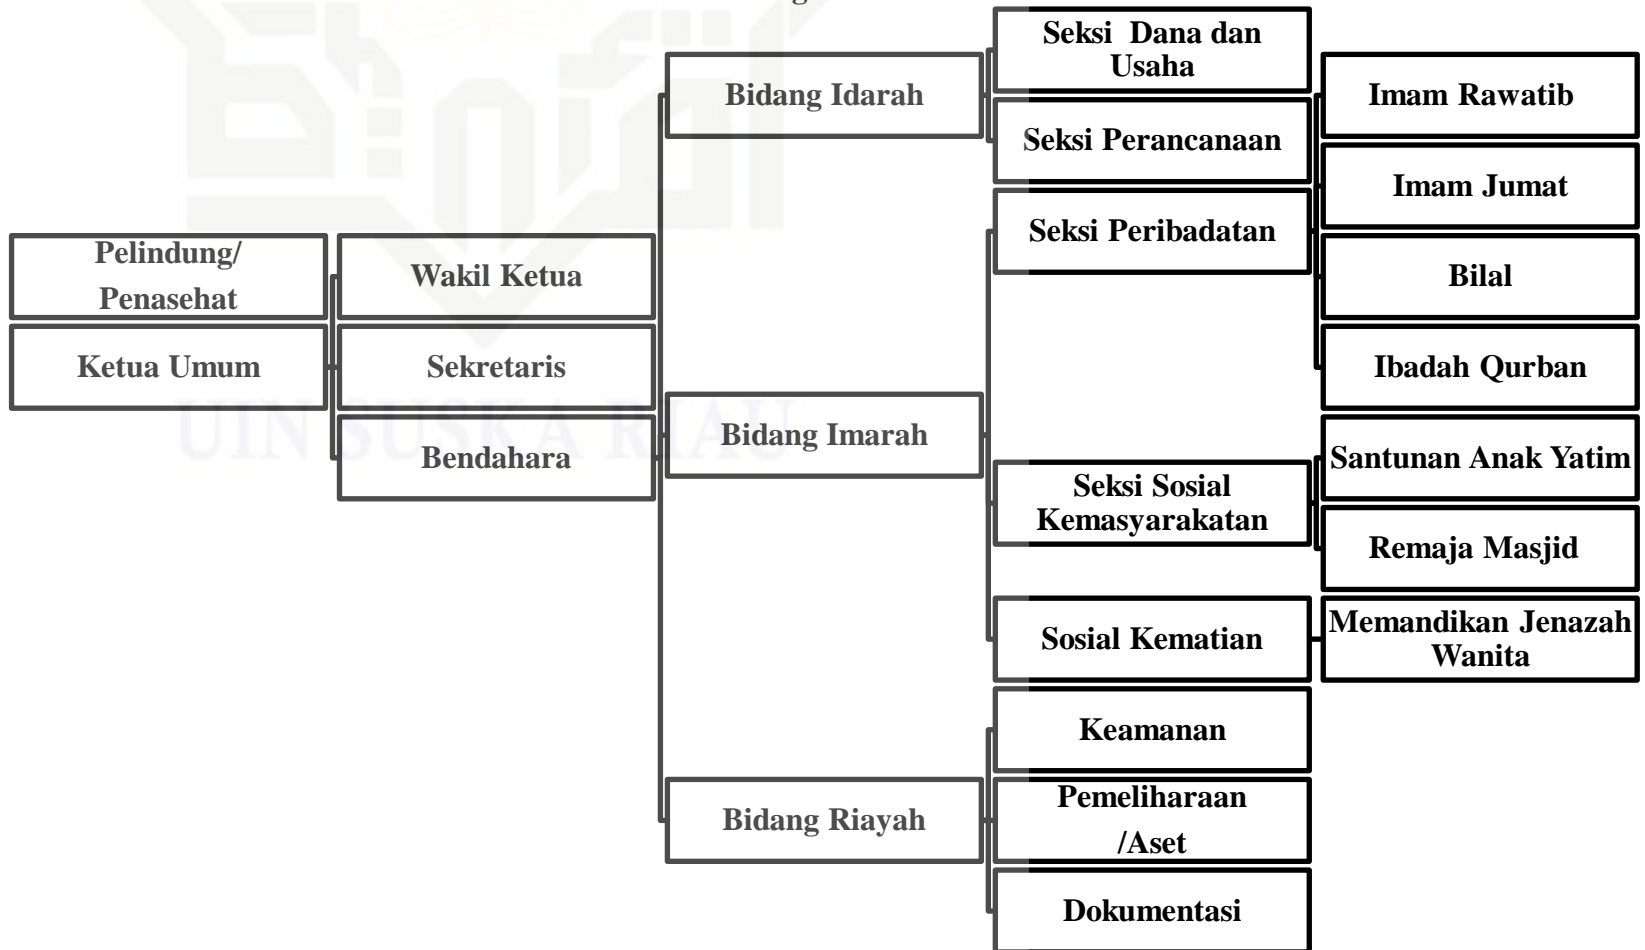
Pelindung/ Penasehat

Ketua Umum

Wakil Ketua

Sekretaris

Bendahara

Bidang Idarah

Bidang Imarah

Bidang Riayah

Seksi Dana dan Usaha

Seksi Perancanaan

Seksi Peribadatan

Seksi Sosial Kemasyarakatan

Sosial Kematian

Keamanan

Pemeliharaan /Aset

Dokumentasi

Imam Rawatib

Imam Jumat

Bilal

Ibadah Qurban

Santunan Anak Yatim

Remaja Masjid

Memandikan Jenazah Wanita

UIN SUSKA RIAU